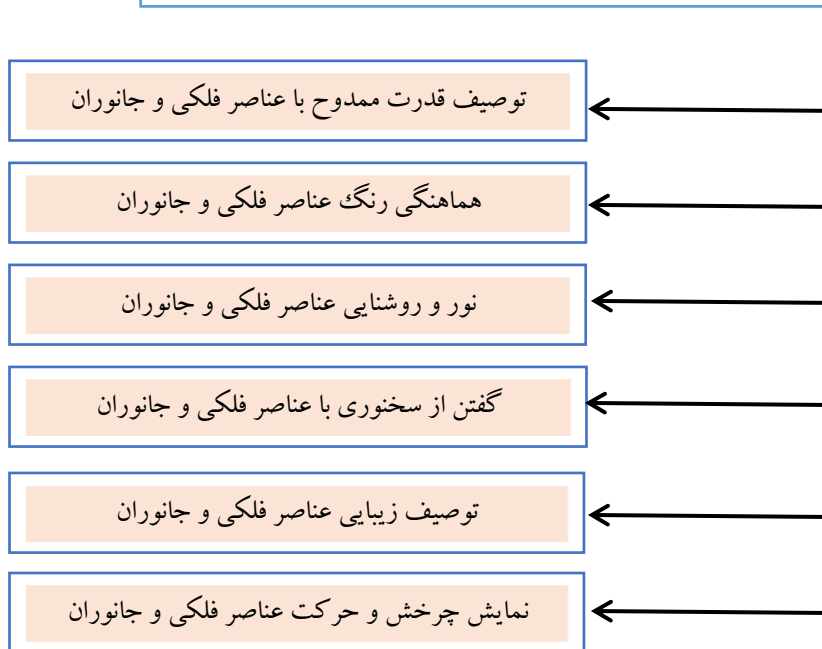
توصیف قدرت ممدوح با عناصر فلکی و جانوران

هماهنگی رنگ عناصر فلکی و جانوران

نور و روشنایی عناصر فلکی و جانوران

گفتن از سخنوری با عناصر فلکی و جانوران

توصیف زیبایی عناصر فلکی و جانوران

نمایش چرخش و حرکت عناصر فلکی و جانوران